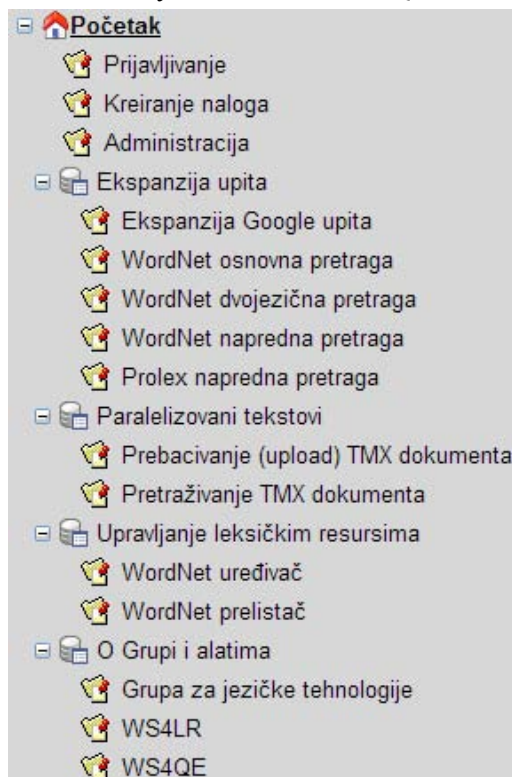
Početak
Prijavljivanje
Kreiranje naloga
Administracija
Ekspanzija upita
Ekspanzija Google upita
WordNet osnovna pretraga
WordNet dvojezična pretraga
WordNet napredna pretraga
Prolex napredna pretraga
Paralelizovani tekstovi
Prebacivanje (upload) TMX dokumenta
Pretraživanje TMX dokumenta
Upravljanje leksičkim resursima
WordNet uređivač
WordNet prelistač
O Grupi i alatima
Grupa za jezičke tehnologije
WS4LR
WS4QE